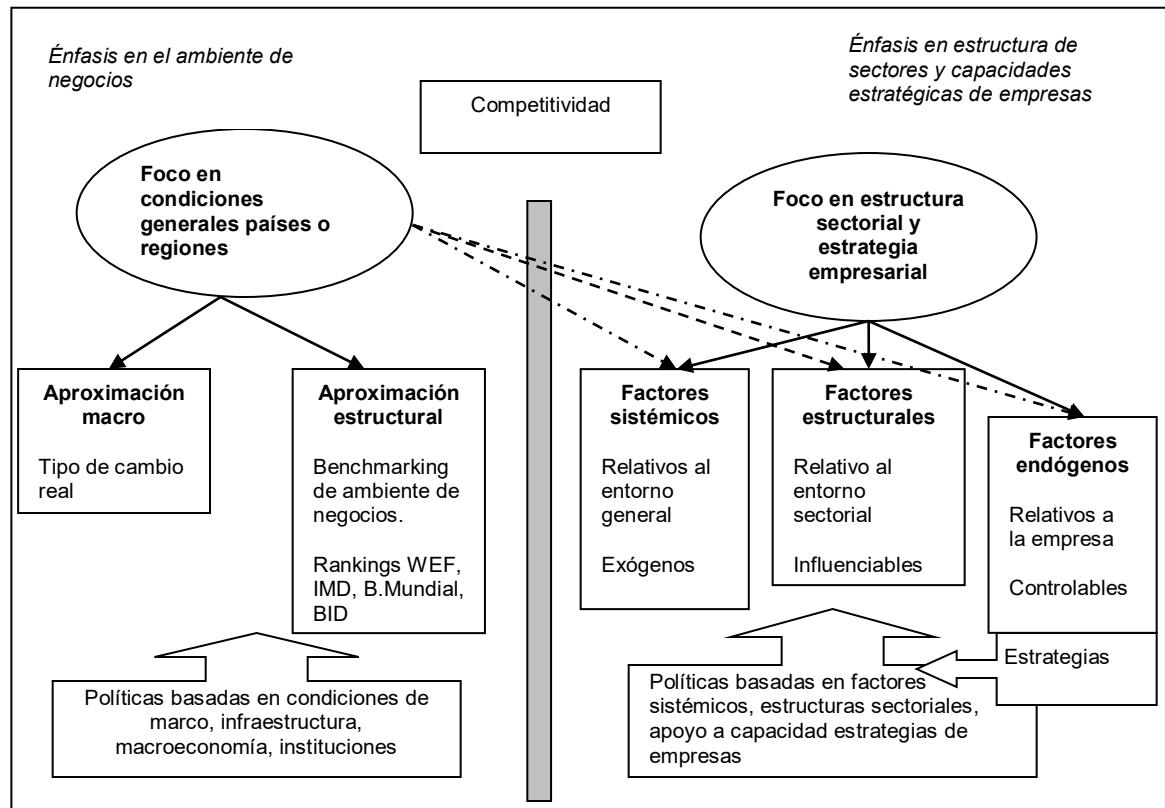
Énfasis en el ambiente de negocios

Énfasis en estructura de sectores y capacidades estratégicas de empresas

Competitividad

Foco en condiciones generales países o regiones

Foco en estructura sectorial y estrategia empresarial

Aproximación macro

Tipo de cambio real

Aproximación estructural

Benchmarking de ambiente de negocios.

Rankings WEF, IMD, B.Mundial, BID

Factores sistémicos

Relativos al entorno general

Exógenos

Factores estructurales

Relativo al entorno sectorial

Influenciables

Factores endógenos

Relativos a la empresa

Controlables

Estrategias

Políticas basadas en condiciones de marco, infraestructura, macroeconomía, instituciones

Políticas basadas en factores sistémicos, estructuras sectoriales, apoyo a capacidad estrategias de empresas